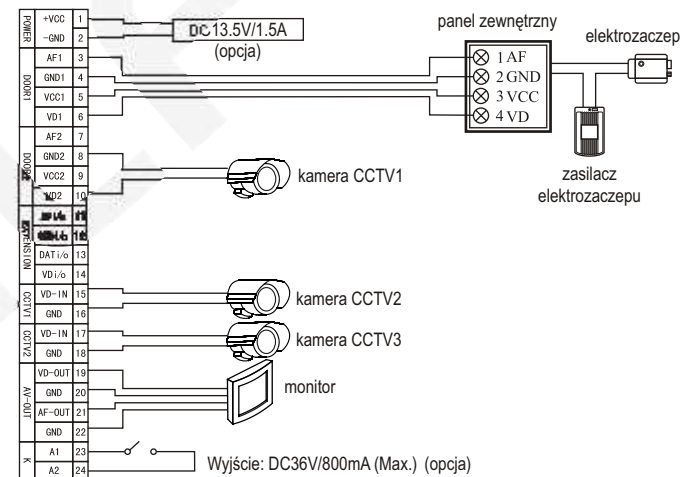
| | | |
|---|---|---|
| POWER | +VCC | 1 |
| | -GND | 2 |
| DOOR1 | AF1 | 3 |
| | GND1 | 4 |
| | VCC1 | 5 |
| | VD1 | 6 |
| DOOR2 | AF2 | 7 |
| | GND2 | 8 |
| | VCC2 | 9 |
| | VD2 | 10 |
| EXTENSION | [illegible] | 11 |
| | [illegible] | 12 |
| | DATi/o | 13 |
| | VDi/o | 14 |
| CCTV1 | VD-IN | 15 |
| | GND | 16 |
| CCTV2 | VD-IN | 17 |
| | GND | 18 |
| AV-OUT | VD-OUT | 19 |
| | GND | 20 |
| | AF-OUT | 21 |
| | GND | 22 |
| K | A1 | 23 |
| | A2 | 24 |

DC13.5V/1.5A
(opcja)

panel zewnętrzny
1 AF
2 GND
3 VCC
4 VD

elektrozaczep

zasilacz elektrozaczepu

kamera CCTV1

kamera CCTV2

kamera CCTV3

monitor

Wyjście: DC36V/800mA (Max.) (opcja)